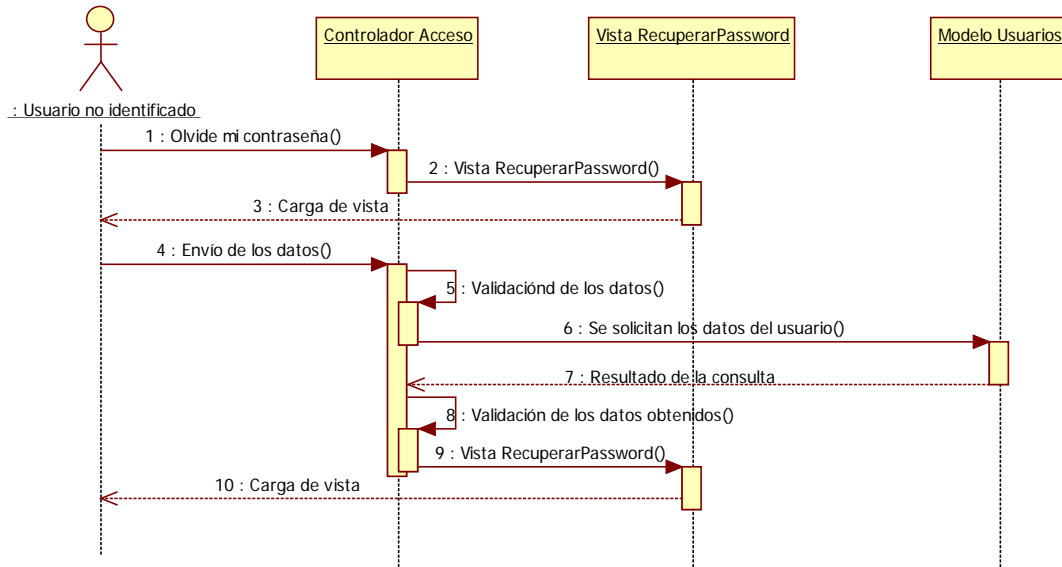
: Usuario no identificado

Controlador Acceso

Vista RecuperarPassword

Modelo Usuarios

1 : Olvide mi contraseña()

2 : Vista RecuperarPassword()

3 : Carga de vista

4 : Envío de los datos()

5 : Validaciónd de los datos()

6 : Se solicitan los datos del usuario()

7 : Resultado de la consulta

8 : Validación de los datos obtenidos()

9 : Vista RecuperarPassword()

10 : Carga de vista